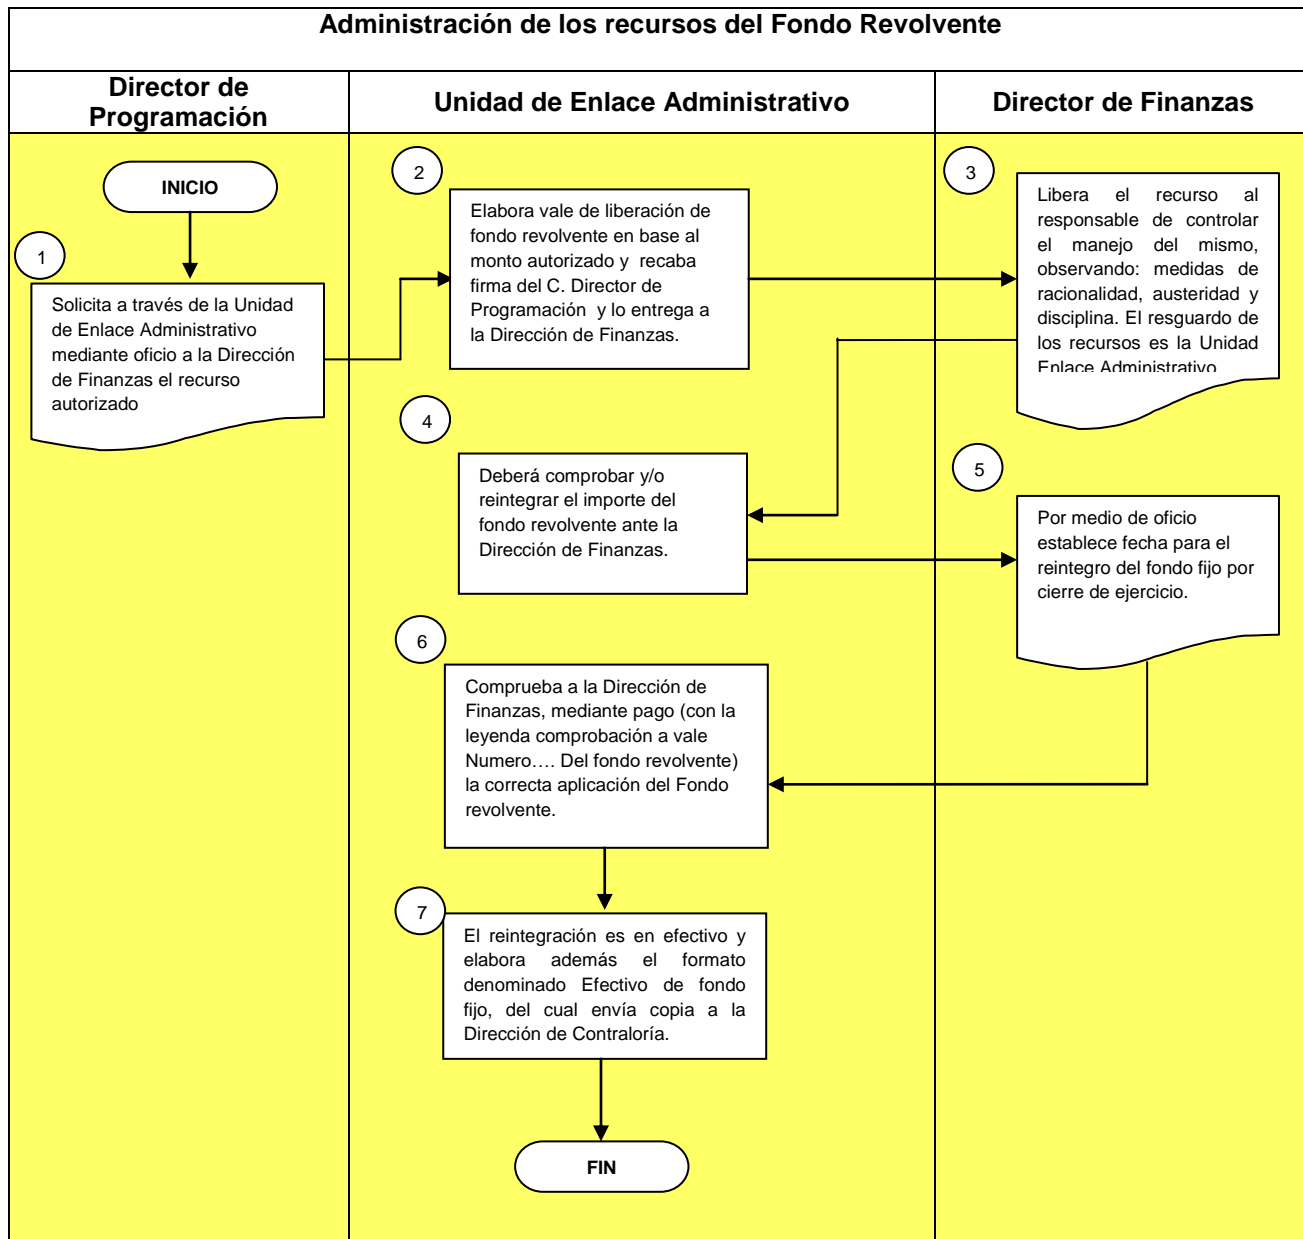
Administración de los recursos del Fondo Revolvente

Director de Programación

Unidad de Enlace Administrativo

Director de Finanzas

INICIO

1

Solicita a través de la Unidad de Enlace Administrativo mediante oficio a la Dirección de Finanzas el recurso autorizado

2

Elabora vale de liberación de fondo revolvente en base al monto autorizado y recaba firma del C. Director de Programación y lo entrega a la Dirección de Finanzas.

3

Libera el recurso al responsable de controlar el manejo del mismo, observando: medidas de racionalidad, austeridad y disciplina. El resguardo de los recursos es la Unidad Enlace Administrativo

4

Deberá comprobar y/o reintegrar el importe del fondo revolvente ante la Dirección de Finanzas.

5

Por medio de oficio establece fecha para el reintegro del fondo fijo por cierre de ejercicio.

6

Comprueba a la Dirección de Finanzas, mediante pago (con la leyenda comprobación a vale Numero…. Del fondo revolvente) la correcta aplicación del Fondo revolvente.

7

El reintegración es en efectivo y elabora además el formato denominado Efectivo de fondo fijo, del cual envía copia a la Dirección de Contraloría.

FIN